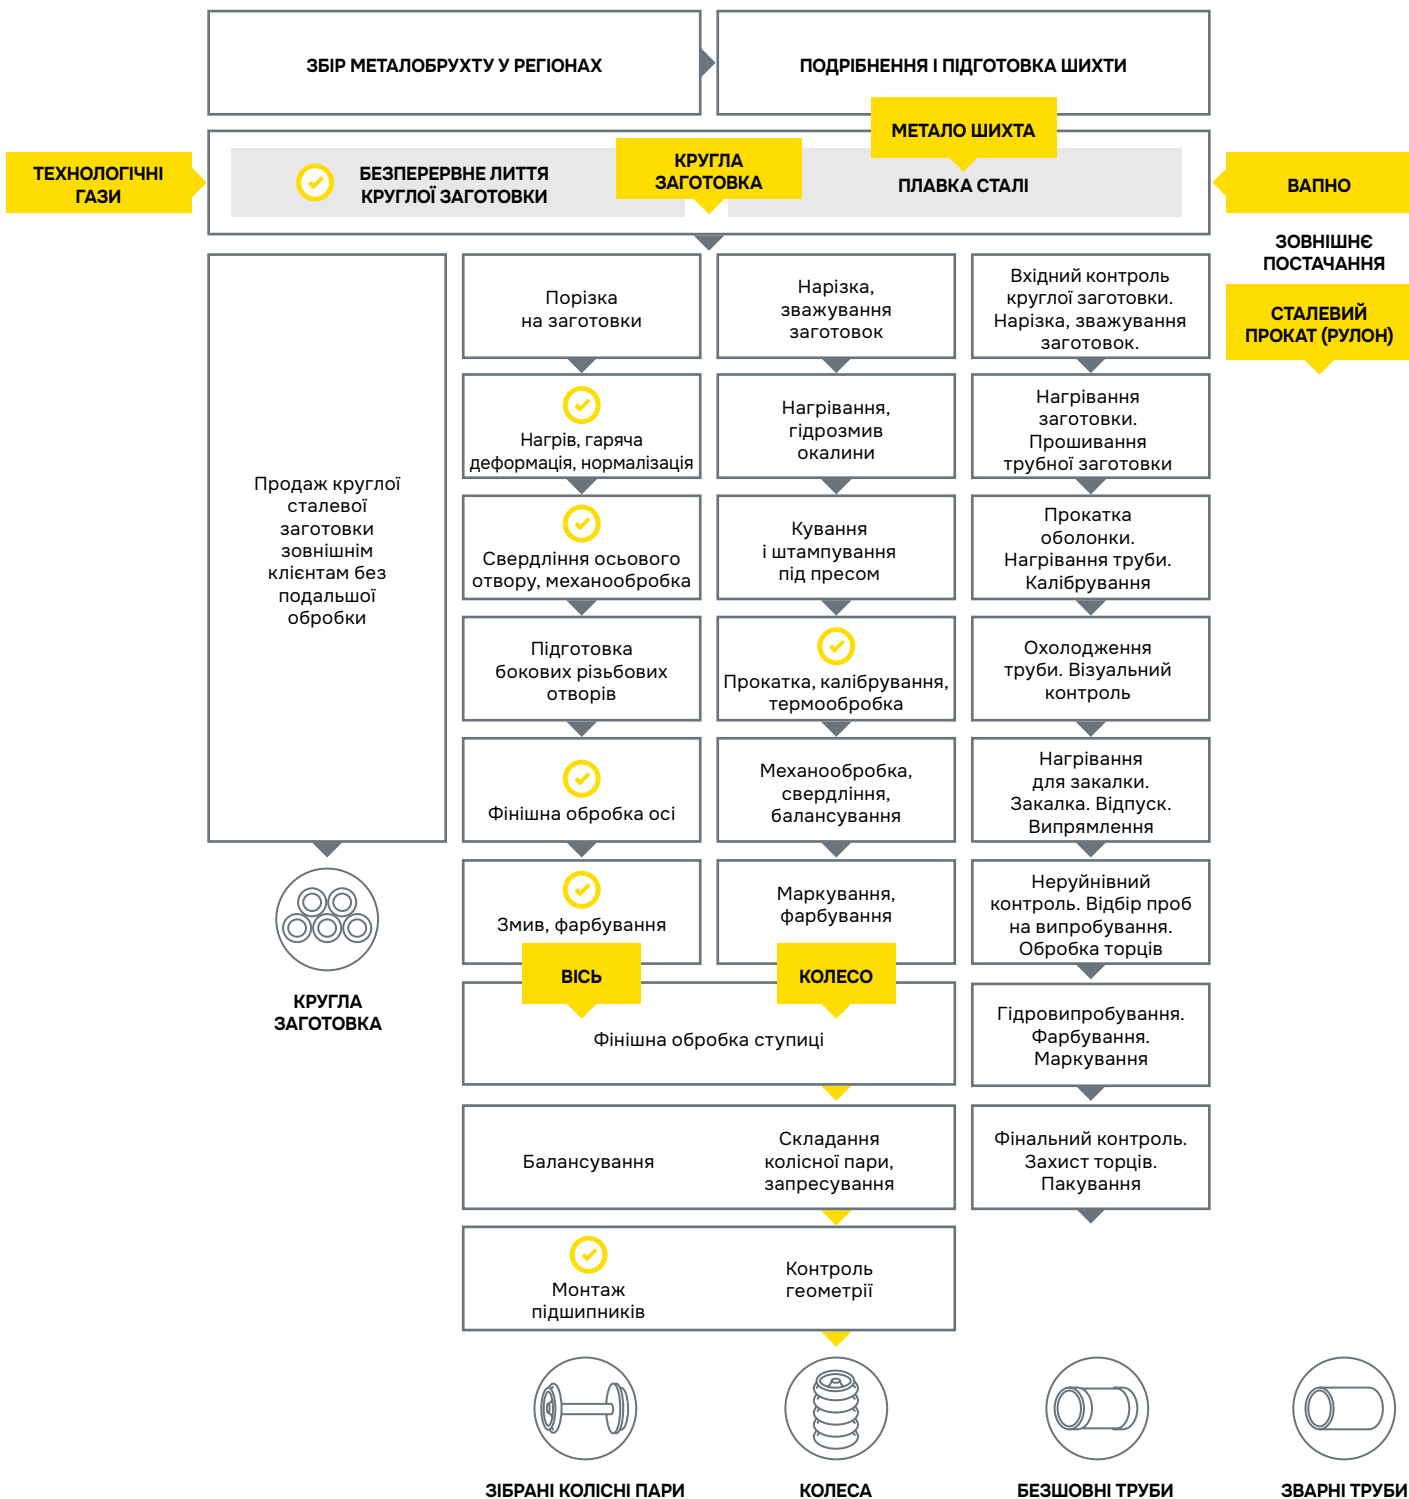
ЗБІР МЕТАЛОБРУХТУ У РЕГІОНАХ

ПОДРІБНЕННЯ І ПІДГОТОВКА ШИХТИ

МЕТАЛО ШИХТА

ТЕХНОЛОГІЧНІ ГАЗИ

БЕЗПЕРЕРВНЕ ЛИТТЯ КРУГЛОЇ ЗАГОТОВКИ

КРУГЛА ЗАГОТОВКА

ПЛАВКА СТАЛІ

ВАПНО

ЗОВНІШНЄ ПОСТАЧАННЯ

СТАЛЕВИЙ ПРОКАТ (РУЛОН)

Продаж круглої сталевої заготовки зовнішнім клієнтам без подальшої обробки

КРУГЛА ЗАГОТОВКА

Порізка на заготовки

Нагрів, гаряча деформація, нормалізація

Свердління осьового отвору, механообробка

Підготовка бокових різьбових отворів

Фінішна обробка осі

Змив, фарбування

Нарізка, зважування заготовок

Нагрівання, гідрозмив окалини

Кування і штампування під пресом

Прокатка, калібрування, термообробка

Механообробка, свердління, балансування

Маркування, фарбування

Вхідний контроль круглої заготовки. Нарізка, зважування заготовок.

Нагрівання заготовки. Прошивання трубної заготовки

Прокатка оболонки. Нагрівання труби. Калібрування

Охолодження труби. Візуальний контроль

Нагрівання для закалки. Закалка. Відпуск. Випрямлення

Неруйнівний контроль. Відбір проб на випробування. Обробка торців

ВІСЬ

КОЛЕСО

Фінішна обробка ступиці

Гідровипробування. Фарбування. Маркування

Балансування

Складання колісної пари, запресування

Фінальний контроль. Захист торців. Пакування

Монтаж підшипників

Контроль геометрії

ЗІБРАНІ КОЛІСНІ ПАРИ

КОЛЕСА

БЕЗШОВНІ ТРУБИ

ЗВАРНІ ТРУБИ